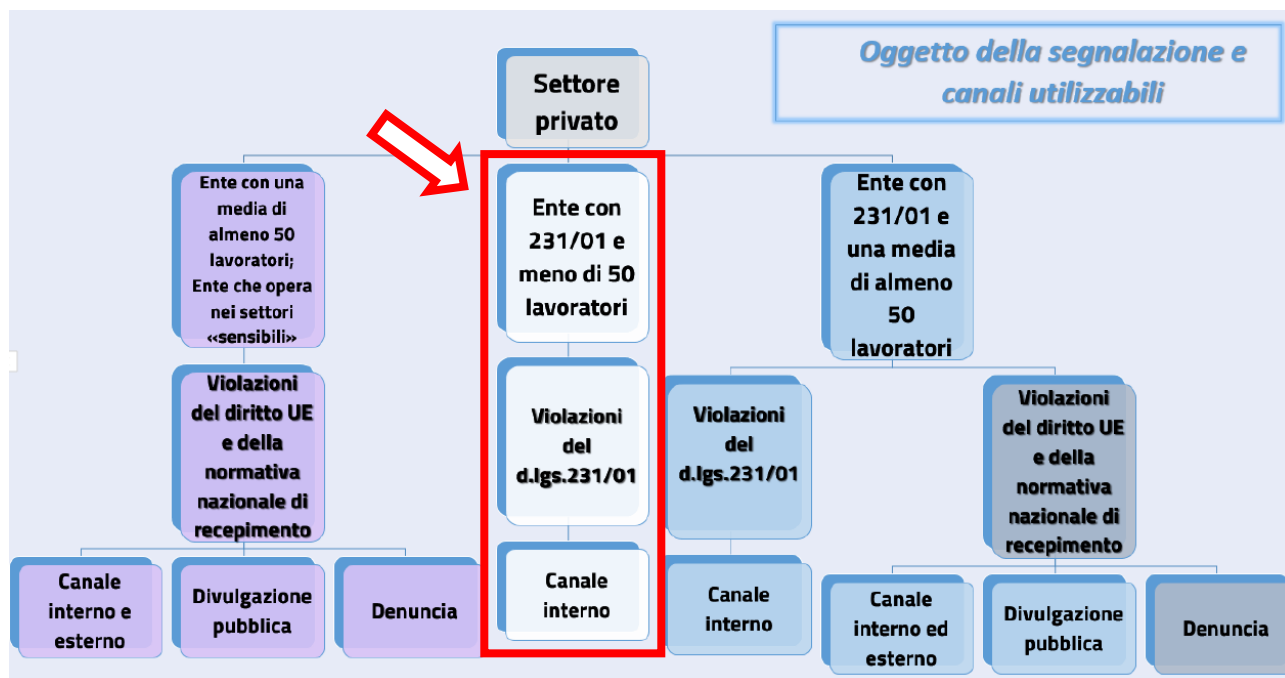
Oggetto della segnalazione e canali utilizzabili

Settore privato

Ente con una media di almeno 50 lavoratori; Ente che opera nei settori «sensibili»

Violazioni del diritto UE e della normativa nazionale di recepimento

Canale interno e esterno

Divulgazione pubblica

Denuncia

Ente con 231/01 e meno di 50 lavoratori

Violazioni del d.lgs.231/01

Canale interno

Ente con 231/01 e una media di almeno 50 lavoratori

Violazioni del d.lgs.231/01

Canale interno

Violazioni del diritto UE e della normativa nazionale di recepimento

Canale interno ed esterno

Divulgazione pubblica

Denuncia